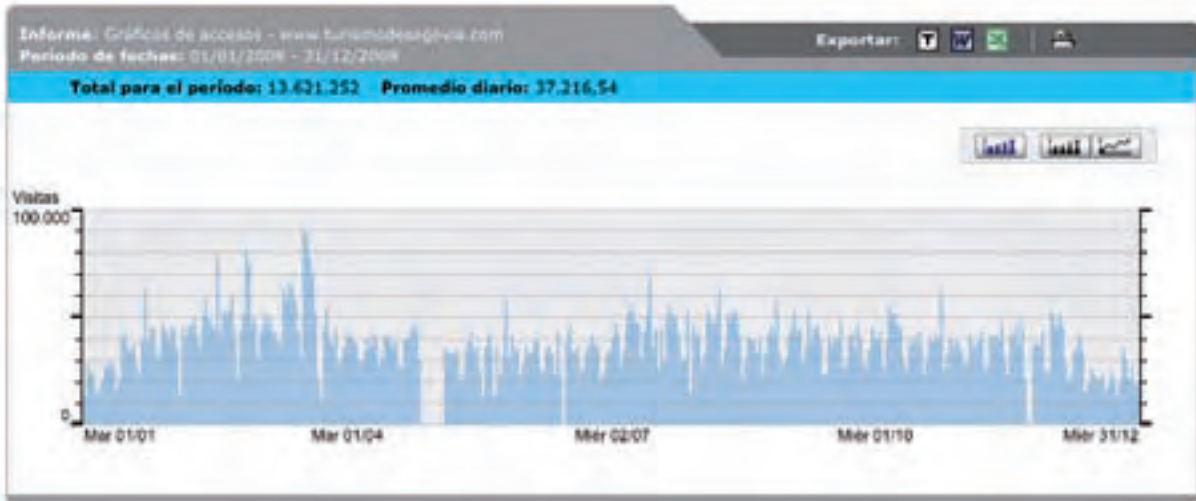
Informe: Gráficos de accesos - www.turismodesegovia.com
Periodo de fechas: 01/01/2008 - 31/12/2008

Exportar:

Total para el periodo: 13.621.252 Promedio diario: 37.216,54

Visitas
100.000
0
Mar 01/01
Mar 01/04
Miér 02/07
Miér 01/10
Miér 31/12